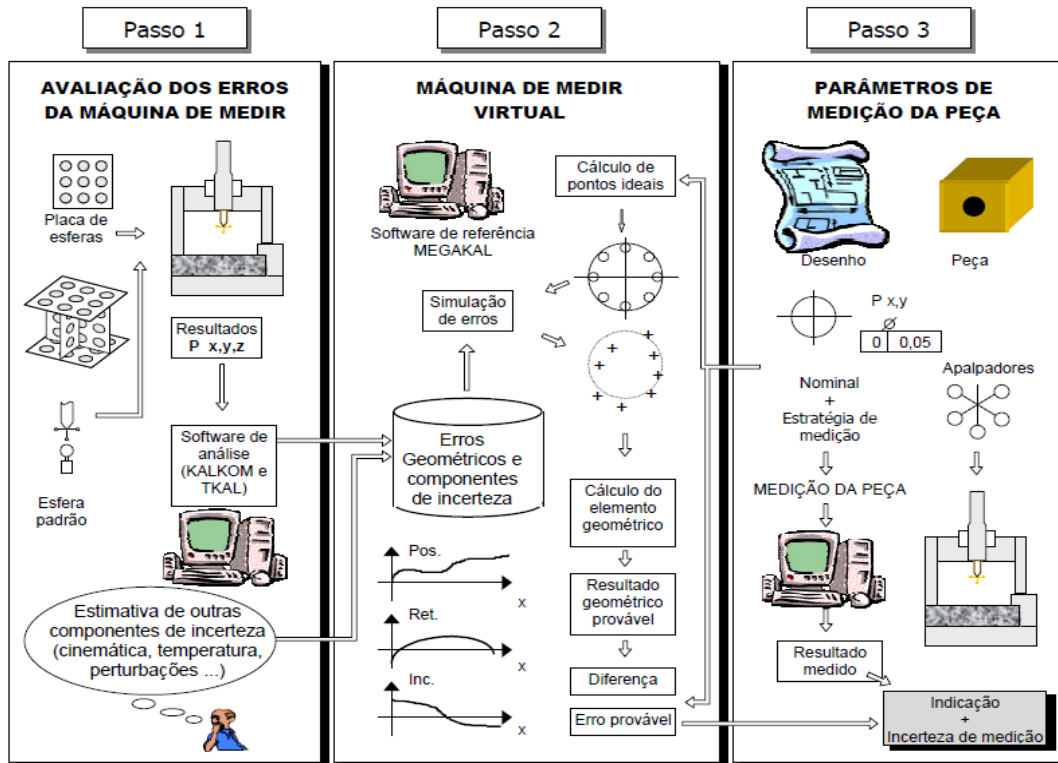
Passo 1

AVALIAÇÃO DOS ERROS DA MÁQUINA DE MEDIR

Placa de esferas

Resultados
P x,y,z

Software de análise (KALKOM e TKAL)

Esfera padrão

Estimativa de outras componentes de incerteza (cinemática, temperatura, perturbações ...)

Passo 2

MÁQUINA DE MEDIR VIRTUAL

Software de referência MEGAKAL

Cálculo de pontos ideais

Simulação de erros

Erros Geométricos e componentes de incerteza

Pos.
x

Ret.
x

Inc.
x

Cálculo do elemento geométrico

Resultado geométrico provável

Diferença

Erro provável

Passo 3

PARÂMETROS DE MEDIÇÃO DA PEÇA

Desenho

Peça

P x,y
$\varnothing$
| 0 | 0,05 |
|---|---|

Nominal
+
Estratégia de medição

Apalpadores

MEDIÇÃO DA PEÇA

Resultado medido

Indicação
+
Incerteza de medição